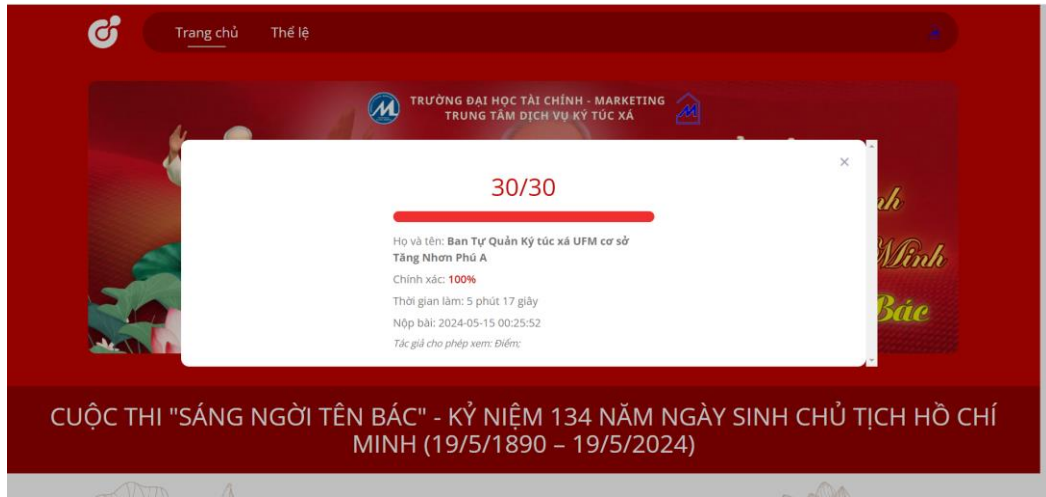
Trang chủ Thể lệ

TRƯỜNG ĐẠI HỌC TÀI CHÍNH - MARKETING
TRUNG TÂM DỊCH VỤ KÝ TÚC XÁ

nh
Minh
Bác

30/30

Họ và tên: Ban Tự Quản Ký túc xá UFM cơ sở Tăng Nhơn Phú A

Chính xác: 100%

Thời gian làm: 5 phút 17 giây

Nộp bài: 2024-05-15 00:25:52

Tác giả cho phép xem: Điểm;

CUỘC THI "SÁNG NGỜI TÊN BÁC" - KỶ NIỆM 134 NĂM NGÀY SINH CHỦ TỊCH HỒ CHÍ MINH (19/5/1890 – 19/5/2024)